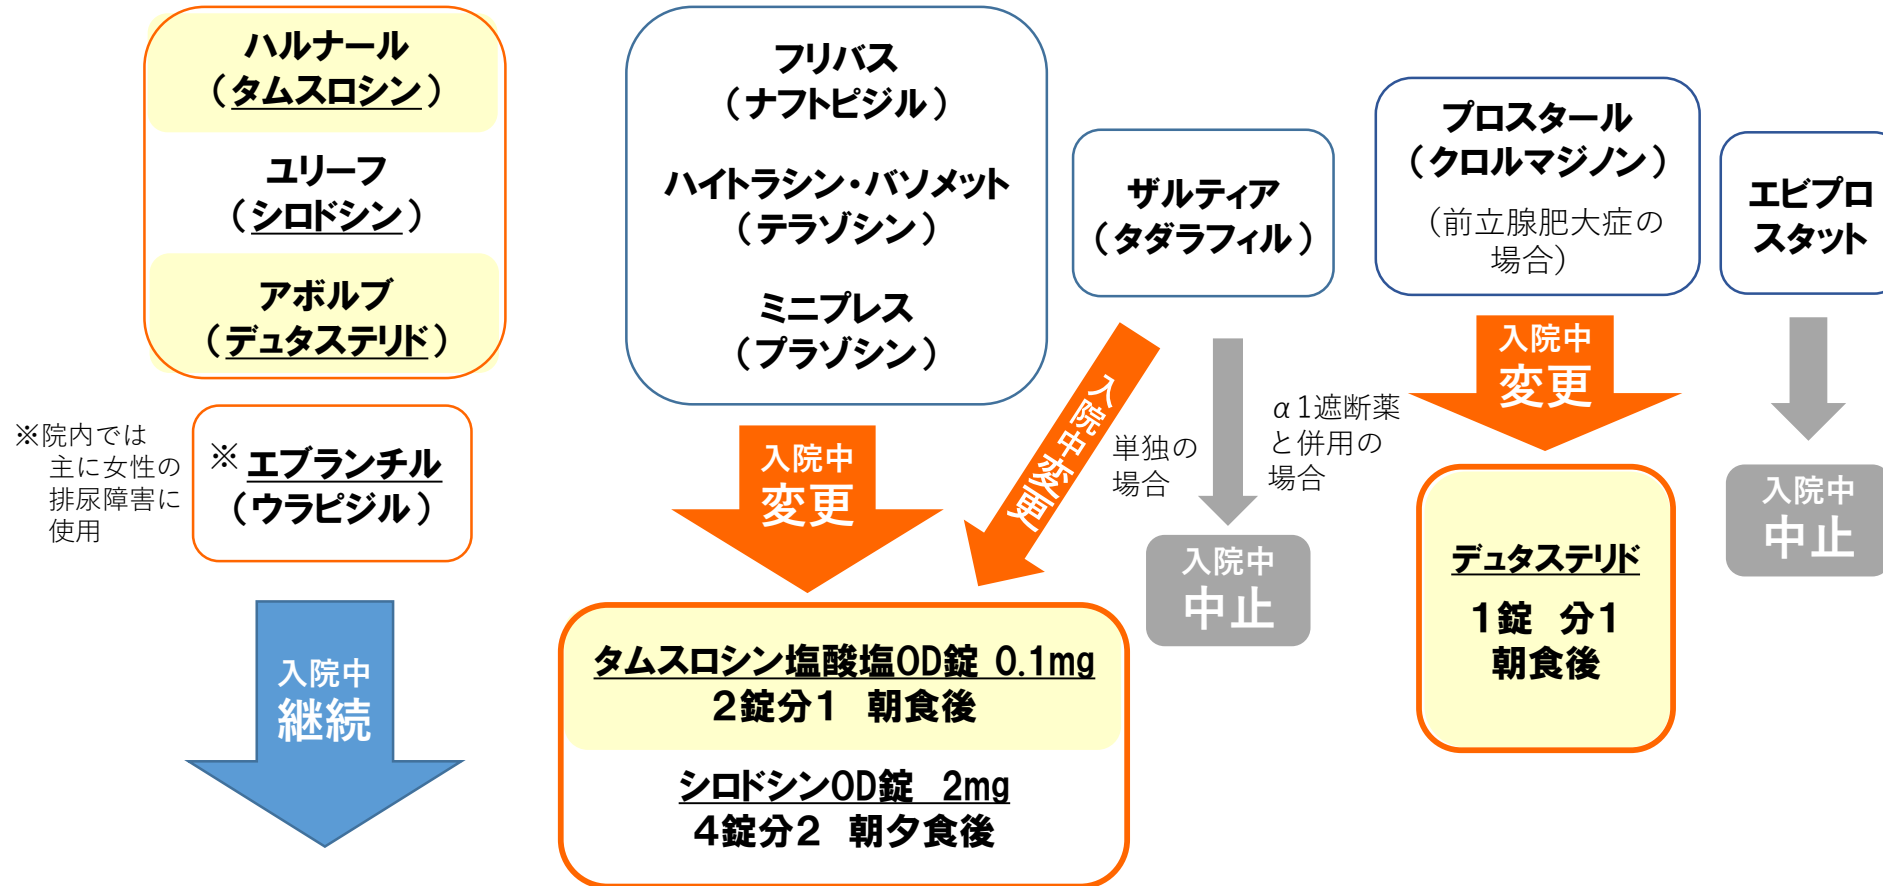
ハルナール
（タムスロシン）

ユリーフ
（シロドシン）

アボルブ
（デュタステリド）

※院内では主に女性の排尿障害に使用

※エブランチル
（ウラピジル）

入院中
継続

フリバス
（ナフトピジル）

ハイトラシン・バソメット
（テラゾシン）

ミニプレス
（プラゾシン）

入院中
変更

入院中変更

ザルティア
（タダラフィル）

単独の場合

α1遮断薬と併用の場合

入院中
中止

タムスロシン塩酸塩OD錠 0.1mg
2錠分1 朝食後

シロドシンOD錠 2mg
4錠分2 朝夕食後

プロスタール
（クロルマジノン）
（前立腺肥大症の場合）

入院中
変更

デュタステリド
1錠 分1
朝食後

エビプロスタット

入院中
中止